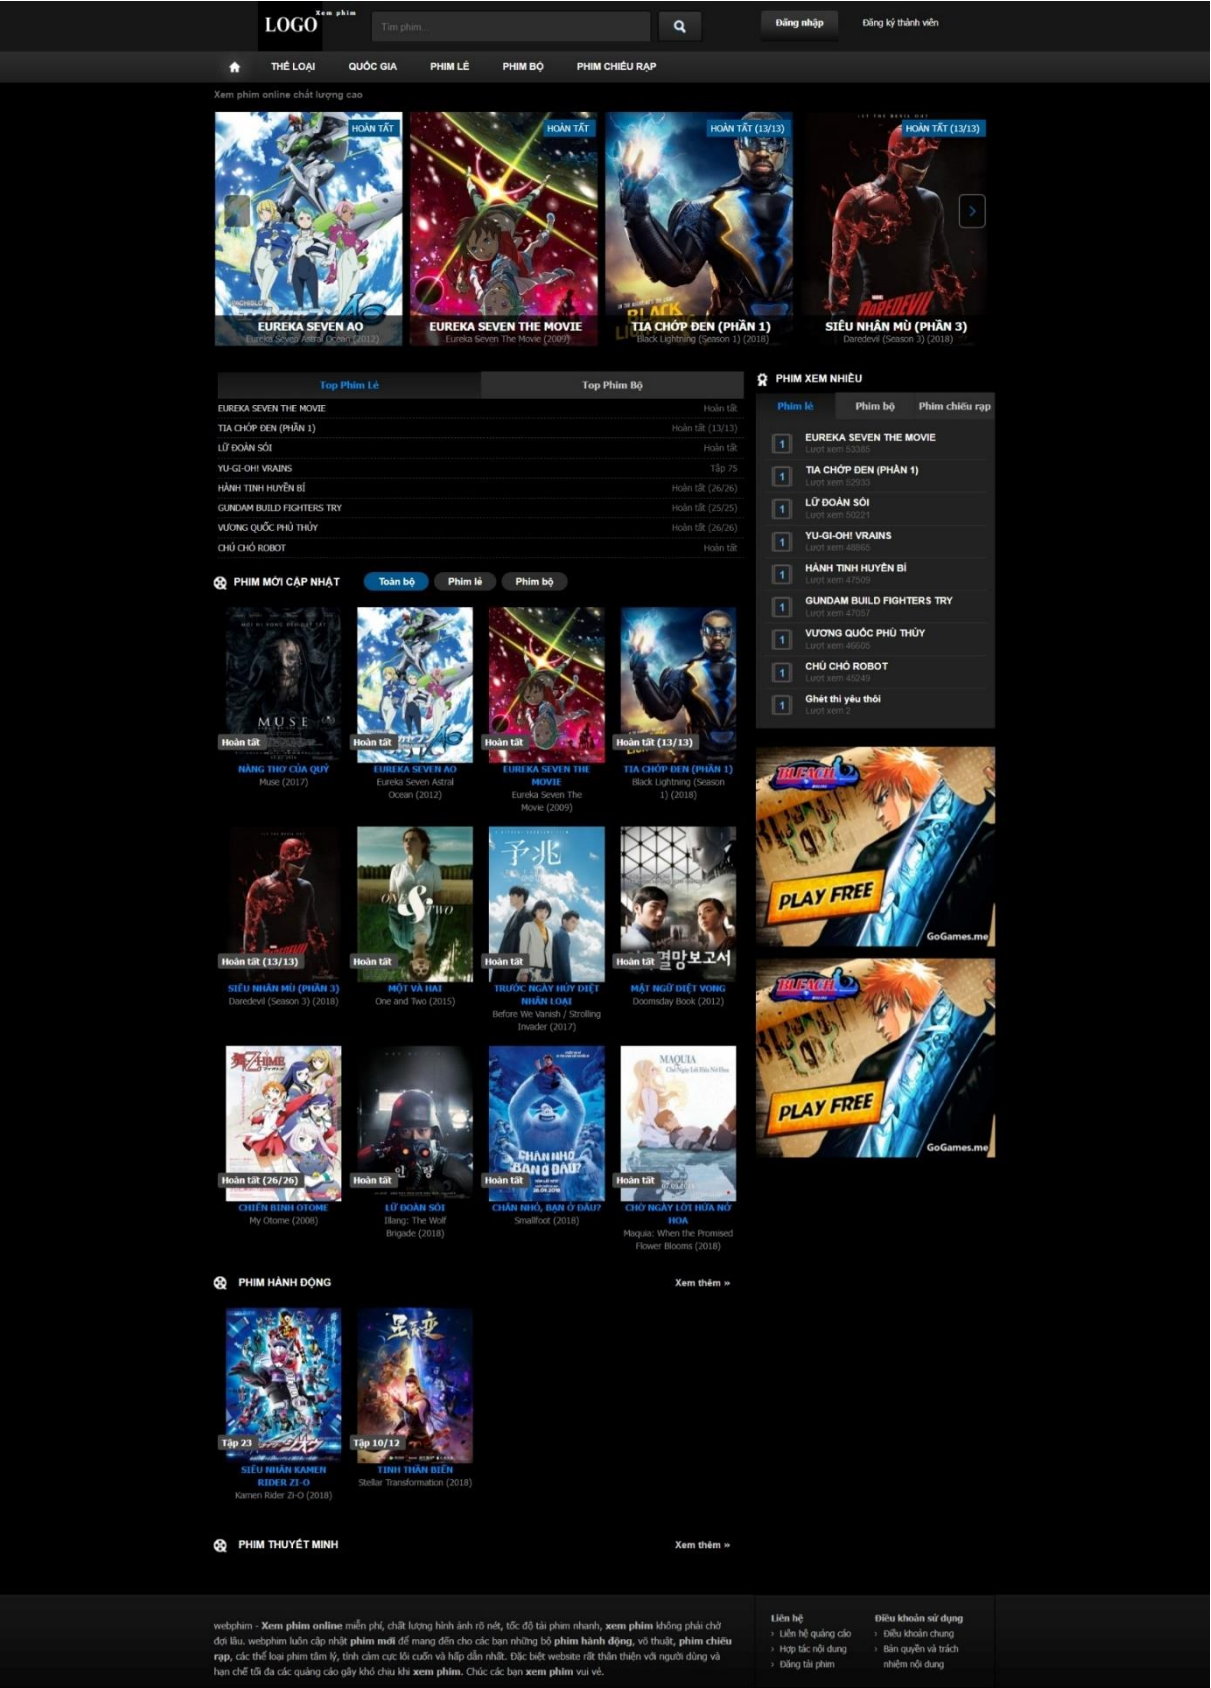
LOGO Xem phim

Tìm phim...

Đăng nhập

Đăng ký thành viên

THỂ LOẠI QUỐC GIA PHIM LẺ PHIM BỘ PHIM CHIẾU RẠP

Xem phim online chất lượng cao

HOÀN TẤT
EUREKA SEVEN AO
Eureka Seven Astral Ocean (2012)

HOÀN TẤT
EUREKA SEVEN THE MOVIE
Eureka Seven The Movie (2009)

HOÀN TẤT (13/13)
TIA CHỚP ĐEN (PHẦN 1)
Black Lightning (Season 1) (2018)

HOÀN TẤT (13/13)
SIÊU NHÂN MÙ (PHẦN 3)
Daredevil (Season 3) (2018)

Top Phim Lẻ | Top Phim Bộ

| | |
|---|---|
| EUREKA SEVEN THE MOVIE | Hoàn tất |
| TIA CHỚP ĐEN (PHẦN 1) | Hoàn tất (13/13) |
| LỮ ĐOÀN SÓI | Hoàn tất |
| YU-GI-OH! VRAINS | Tập 75 |
| HÀNH TINH HUYỀN BÍ | Hoàn tất (26/26) |
| GUNDAM BUILD FIGHTERS TRY | Hoàn tất (25/25) |
| VƯƠNG QUỐC PHÙ THỦY | Hoàn tất (26/26) |
| CHÚ CHÓ ROBOT | Hoàn tất |

PHIM XEM NHIỀU

Phim lẻ | Phim bộ | Phim chiếu rạp

1 EUREKA SEVEN THE MOVIE
Lượt xem 53385
1 TIA CHỚP ĐEN (PHẦN 1)
Lượt xem 52933
1 LỮ ĐOÀN SÓI
Lượt xem 50221
1 YU-GI-OH! VRAINS
Lượt xem 48865
1 HÀNH TINH HUYỀN BÍ
Lượt xem 47509
1 GUNDAM BUILD FIGHTERS TRY
Lượt xem 47057
1 VƯƠNG QUỐC PHÙ THỦY
Lượt xem 46605
1 CHÚ CHÓ ROBOT
Lượt xem 45249
1 Ghét thì yêu thôi
Lượt xem 2

PHIM MỚI CẬP NHẬT

Toàn bộ Phim lẻ Phim bộ

Hoàn tất
NÀNG THƠ CỦA QUỶ
Muse (2017)

Hoàn tất
EUREKA SEVEN AO
Eureka Seven Astral Ocean (2012)

Hoàn tất
EUREKA SEVEN THE MOVIE
Eureka Seven The Movie (2009)

Hoàn tất (13/13)
TIA CHỚP ĐEN (PHẦN 1)
Black Lightning (Season 1) (2018)

Hoàn tất (13/13)
SIÊU NHÂN MÙ (PHẦN 3)
Daredevil (Season 3) (2018)

Hoàn tất
MỘT VÀ HAI
One and Two (2015)

Hoàn tất
TRƯỚC NGÀY HỦY DIỆT NHÂN LOẠI
Before We Vanish / Strolling Invader (2017)

Hoàn tất
MẠT NGỮ DIỆT VONG
Doomsday Book (2012)

Hoàn tất (26/26)
CHIẾN BINH OTOME
My Otome (2008)

Hoàn tất
LỮ ĐOÀN SÓI
Illang: The Wolf Brigade (2018)

Hoàn tất
CHÂN NHỎ, BẠN Ở ĐÂU?
Smallfoot (2018)

Hoàn tất
CHỜ NGÀY LỜI HỨA NỞ HOA
Maquia: When the Promised Flower Blooms (2018)

PLAY FREE
GoGames.me

PLAY FREE
GoGames.me

PHIM HÀNH ĐỘNG
Xem thêm »

Tập 23
SIÊU NHÂN KAMEN RIDER ZI-O
Kamen Rider Zi-O (2018)

Tập 10/12
TINH THẦN BIẾN
Stellar Transformation (2018)

PHIM THUYẾT MINH
Xem thêm »

webphim - Xem phim online miễn phí, chất lượng hình ảnh rõ nét, tốc độ tải phim nhanh, xem phim không phải chờ đợi lâu. webphim luôn cập nhật phim mới để mang đến cho các bạn những bộ phim hành động, võ thuật, phim chiếu rạp, các thể loại phim tâm lý, tình cảm cực lôi cuốn và hấp dẫn nhất. Đặc biệt website rất thân thiện với người dùng và hạn chế tối đa các quảng cáo gây khó chịu khi xem phim. Chúc các bạn xem phim vui vẻ.

Liên hệ
Liên hệ quảng cáo
Hợp tác nội dung
Đăng tải phim

Điều khoản sử dụng
Điều khoản chung
Bản quyền và trách nhiệm nội dung